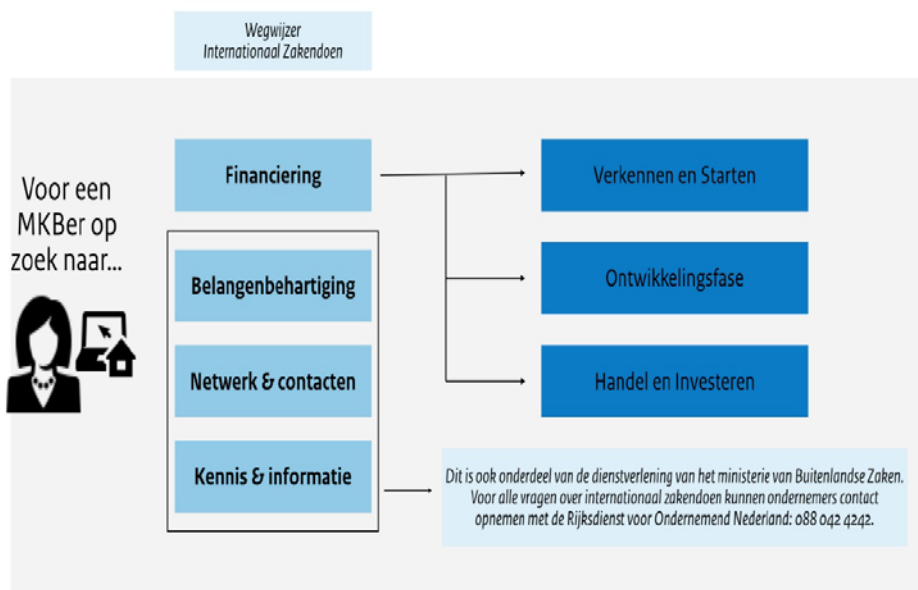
Wegwijzer
Internationaal Zakendoen

Voor een MKBer op zoek naar...

Financiering

Belangenbehartiging

Netwerk & contacten

Kennis & informatie

Verkennen en Starten

Ontwikkelingsfase

Handel en Investeren

Dit is ook onderdeel van de dienstverlening van het ministerie van Buitenlandse Zaken. Voor alle vragen over internationaal zakendoen kunnen ondernemers contact opnemen met de Rijksdienst voor Ondernemend Nederland: 088 042 4242.